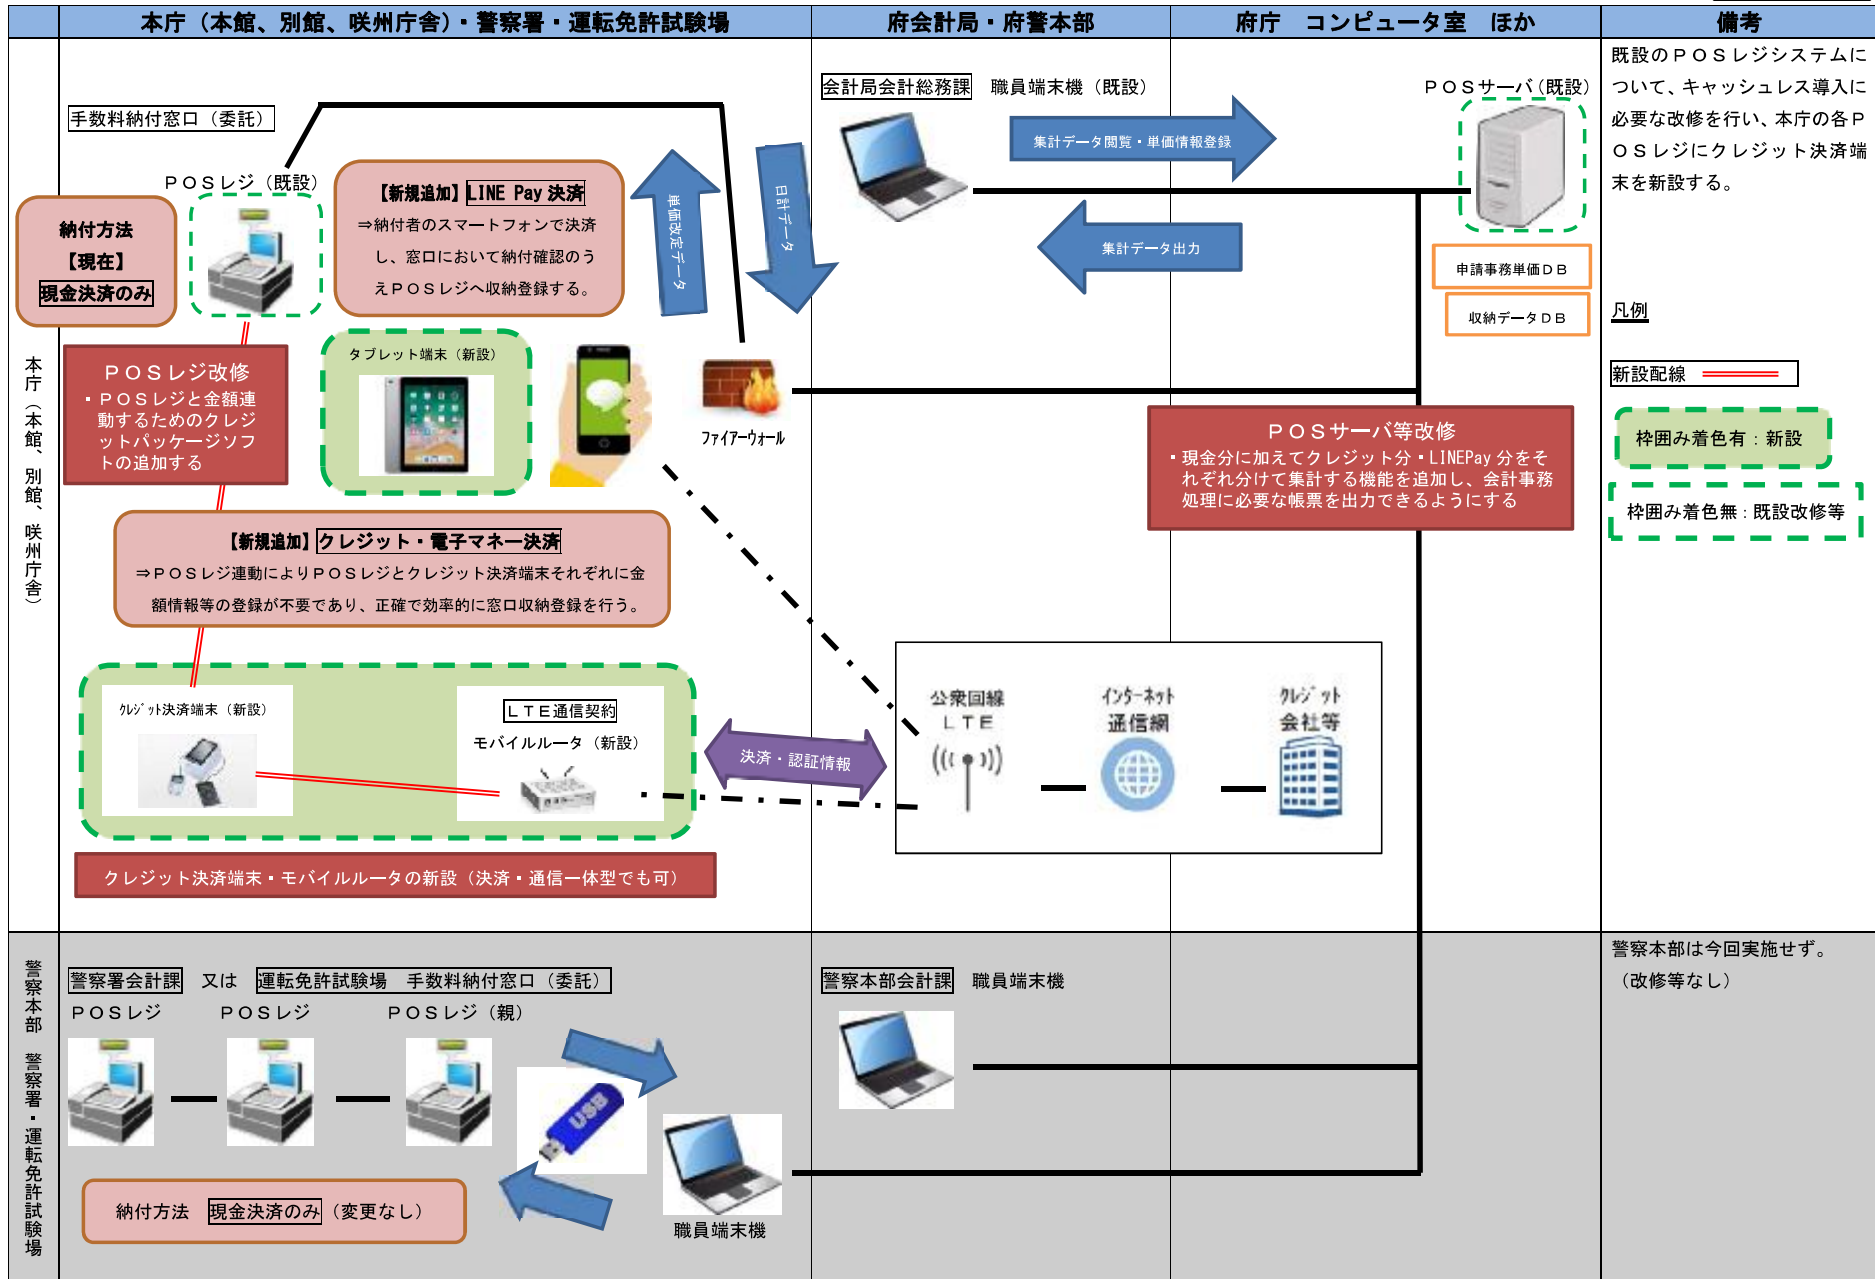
本庁（本館、別館、咲州庁舎）・警察署・運転免許試験場

府会計局・府警本部

府庁　コンピュータ室　ほか

備考

本庁（本館、別館、咲州庁舎）

手数料納付窓口（委託）

ＰＯＳレジ（既設）

納付方法
【現在】
現金決済のみ

【新規追加】LINE Pay 決済
⇒納付者のスマートフォンで決済し、窓口において納付確認のうえＰＯＳレジへ収納登録する。

単価改定データ

日計データ

ＰＯＳレジ改修
・ＰＯＳレジと金額連動するためのクレジットパッケージソフトの追加する

タブレット端末（新設）

ファイアーウォール

【新規追加】クレジット・電子マネー決済
⇒ＰＯＳレジ連動によりＰＯＳレジとクレジット決済端末それぞれに金額情報等の登録が不要であり、正確で効率的に窓口収納登録を行う。

ｸﾚｼﾞｯﾄ決済端末（新設）

ＬＴＥ通信契約
モバイルルータ（新設）

決済・認証情報

クレジット決済端末・モバイルルータの新設（決済・通信一体型でも可）

会計局会計総務課　職員端末機（既設）

集計データ閲覧・単価情報登録

集計データ出力

ＰＯＳサーバ（既設）

申請事務単価ＤＢ

収納データＤＢ

ＰＯＳサーバ等改修
・現金分に加えてクレジット分・LINEPay 分をそれぞれ分けて集計する機能を追加し、会計事務処理に必要な帳票を出力できるようにする

公衆回線
ＬＴＥ

ｲﾝﾀｰﾈｯﾄ
通信網

ｸﾚｼﾞｯﾄ
会社等

既設のＰＯＳレジシステムについて、キャッシュレス導入に必要な改修を行い、本庁の各ＰＯＳレジにクレジット決済端末を新設する。

凡例

新設配線

枠囲み着色有：新設

枠囲み着色無：既設改修等

警察本部　警察署・運転免許試験場

警察署会計課　又は　運転免許試験場　手数料納付窓口（委託）

ＰＯＳレジ　ＰＯＳレジ　ＰＯＳレジ（親）

USB

職員端末機

納付方法　現金決済のみ（変更なし）

警察本部会計課　職員端末機

警察本部は今回実施せず。
（改修等なし）